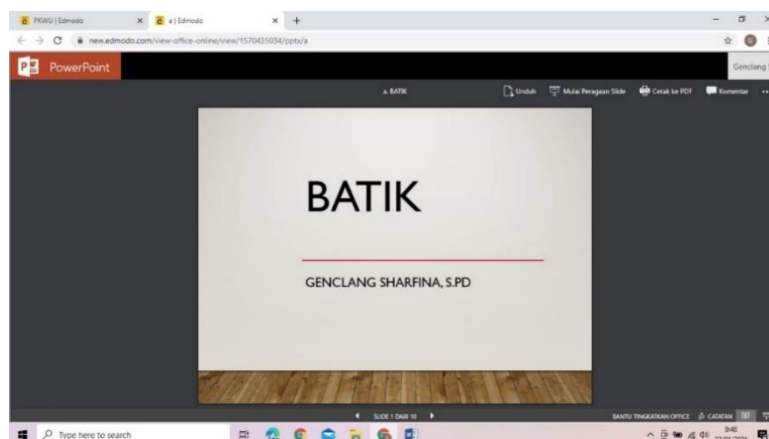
PKWU | Edmodo

a | Edmodo

new.edmodo.com/view-office-online/view/1570435034/pptx/a

PowerPoint

Genclang

a. BATIK

Unduh

Mulai Peragaan Slide

Cetak ke PDF

Komentar

BATIK

GENCLANG SHARFINA, S.PD

SLIDE 1 DARI 10

BANTU TINGKATKAN OFFICE

CATATAN

Type here to search

9:48